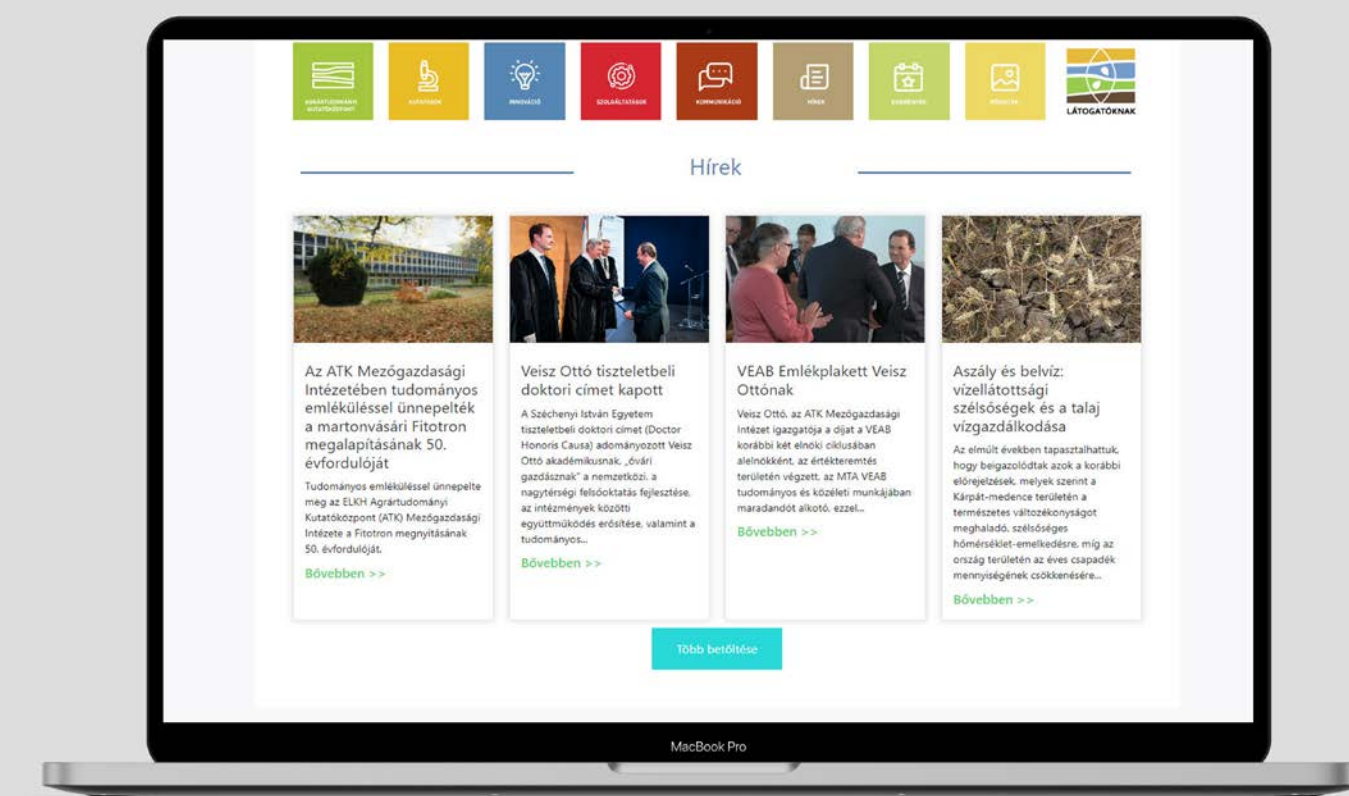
AGRÁRTUDOMÁNYI KUTATÓKÖZPONT

KUTATÁSOK

INNOVÁCIÓ

SZOLGÁLTATÁSOK

KOMMUNIKÁCIÓ

HÍREK

ESEMÉNYEK

MÉDIA

LÁTOGATÓKNAK

Hírek

Az ATK Mezőgazdasági Intézetében tudományos emléküléssel ünnepelték a martonvásári Fitotron megalapításának 50. évfordulóját

Tudományos emlékülésssel ünnepelte meg az ELKH Agrártudományi Kutatóközpont (ATK) Mezőgazdasági Intézete a Fitotron megnyitásának 50. évfordulóját.

Bővebben >>

Veisz Ottó tiszteletbeli doktori címet kapott

A Széchenyi István Egyetem tiszteletbeli doktori címet (Doctor Honoris Causa) adományozott Veisz Ottó akadémikusnak, „óvári gazdásznak" a nemzetközi, a nagytérségi felsőoktatás fejlesztése, az intézmények közötti együttműködés erősítése, valamint a tudományos...

Bővebben >>

VEAB Emlékplakett Veisz Ottónak

Veisz Ottó, az ATK Mezőgazdasági Intézet igazgatója a díjat a VEAB korábbi két elnöki ciklusában alelnökként, az értékteremtés területén végzett, az MTA VEAB tudományos és közéleti munkájában maradandót alkotó, ezzel...

Bővebben >>

Aszály és belvíz: vízellátottsági szélsőségek és a talaj vízgazdálkodása

Az elmúlt években tapasztalhattuk, hogy beigazolódtak azok a korábbi előrejelzések, melyek szerint a Kárpát-medence területén a természetes változékonyságot meghaladó, szélsőséges hőmérséklet-emelkedésre, míg az ország területén az éves csapadék mennyiségének csökkenésére...

Bővebben >>

Több betöltése

MacBook Pro